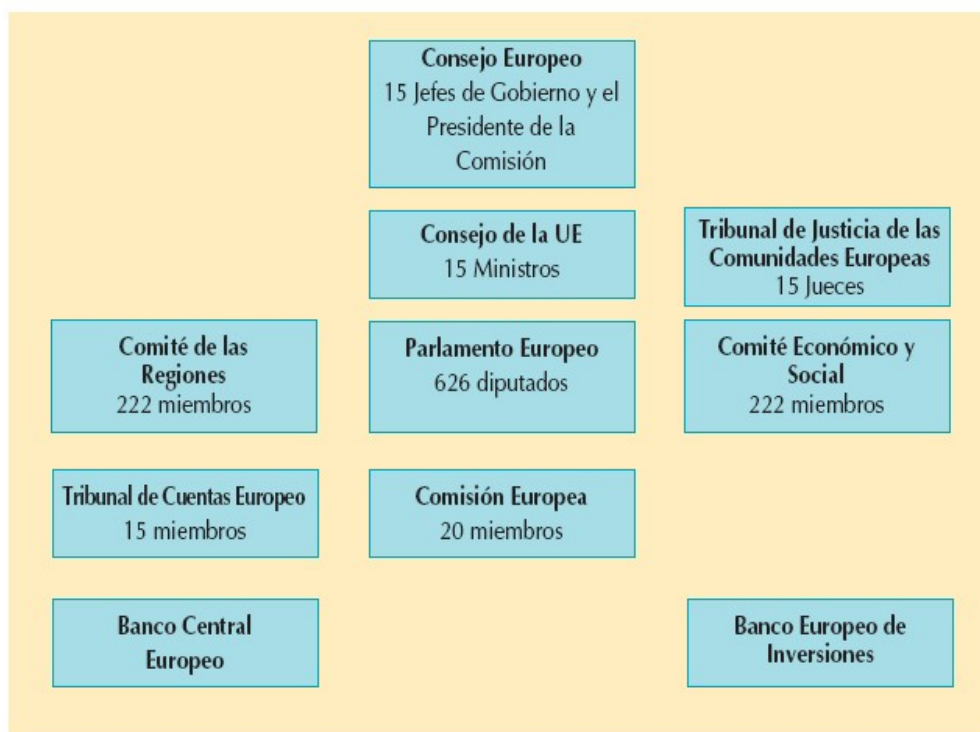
Consejo Europeo
15 Jefes de Gobierno y el Presidente de la Comisión

Consejo de la UE
15 Ministros

Tribunal de Justicia de las Comunidades Europeas
15 Jueces

Comité de las Regiones
222 miembros

Parlamento Europeo
626 diputados

Comité Económico y Social
222 miembros

Tribunal de Cuentas Europeo
15 miembros

Comisión Europea
20 miembros

Banco Central Europeo

Banco Europeo de Inversiones